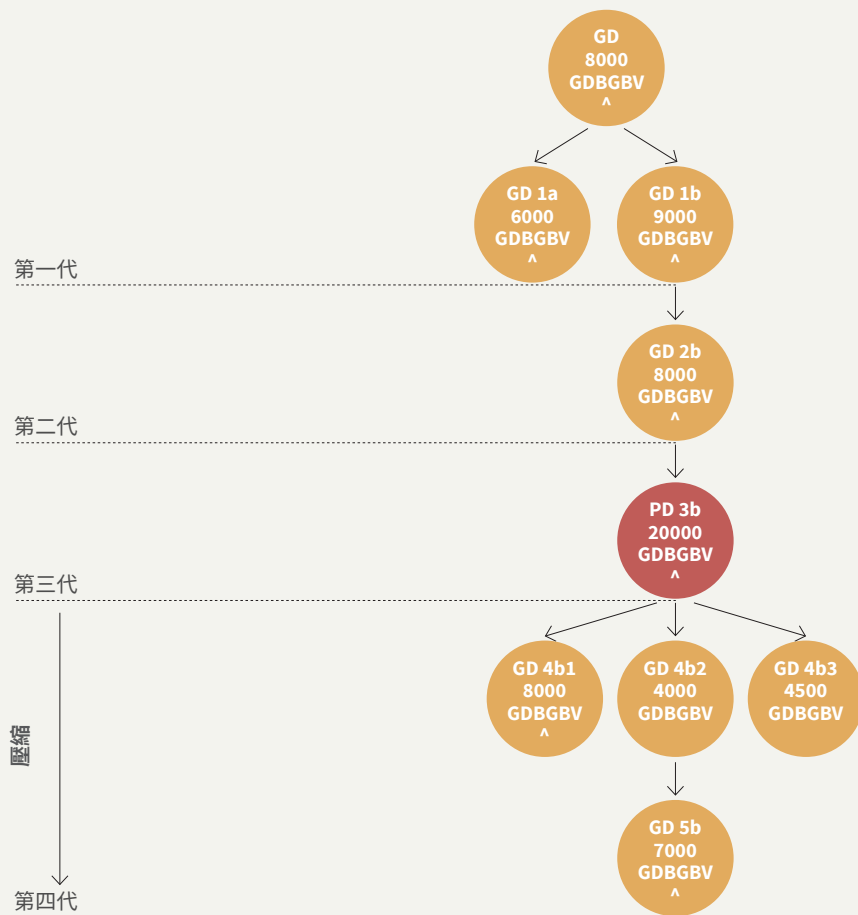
GD
8000
GDBGBV
^

GD 1a
6000
GDBGBV
^

GD 1b
9000
GDBGBV
^

第一代

GD 2b
8000
GDBGBV
^

第二代

PD 3b
20000
GDBGBV
^

第三代

GD 4b1
8000
GDBGBV
^

GD 4b2
4000
GDBGBV

GD 4b3
4500
GDBGBV

壓縮

GD 5b
7000
GDBGBV
^

第四代